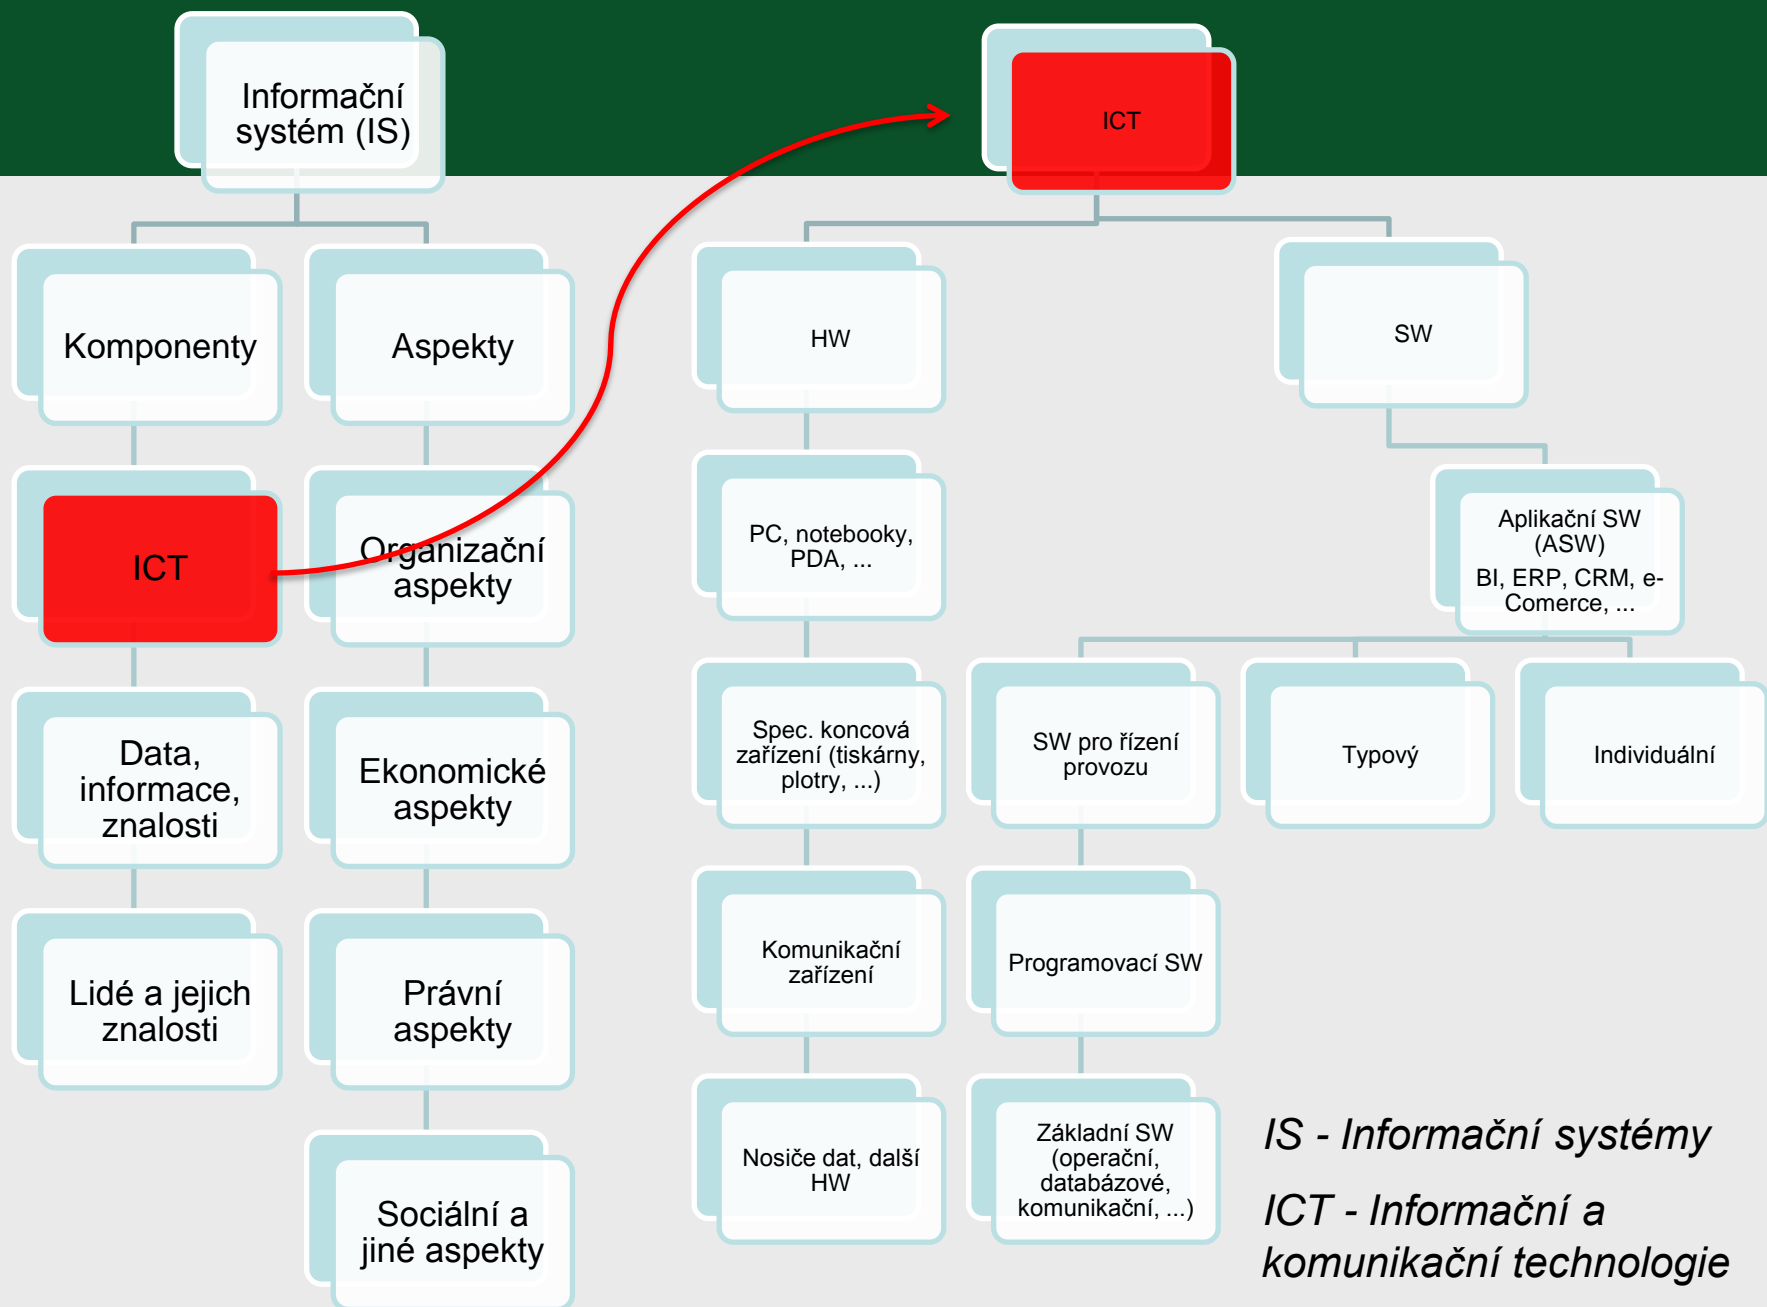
Informační systém (IS)

Komponenty

Aspekty

ICT

Organizační aspekty

Data, informace, znalosti

Ekonomické aspekty

Lidé a jejich znalosti

Právní aspekty

Sociální a jiné aspekty

ICT

HW

SW

PC, notebooky, PDA, ...

Aplikační SW (ASW)
BI, ERP, CRM, e-Comerce, ...

Spec. koncová zařízení (tiskárny, plotry, ...)

SW pro řízení provozu

Typový

Individuální

Komunikační zařízení

Programovací SW

Nosiče dat, další HW

Základní SW (operační, databázové, komunikační, ...)

IS - Informační systémy

ICT - Informační a komunikační technologie